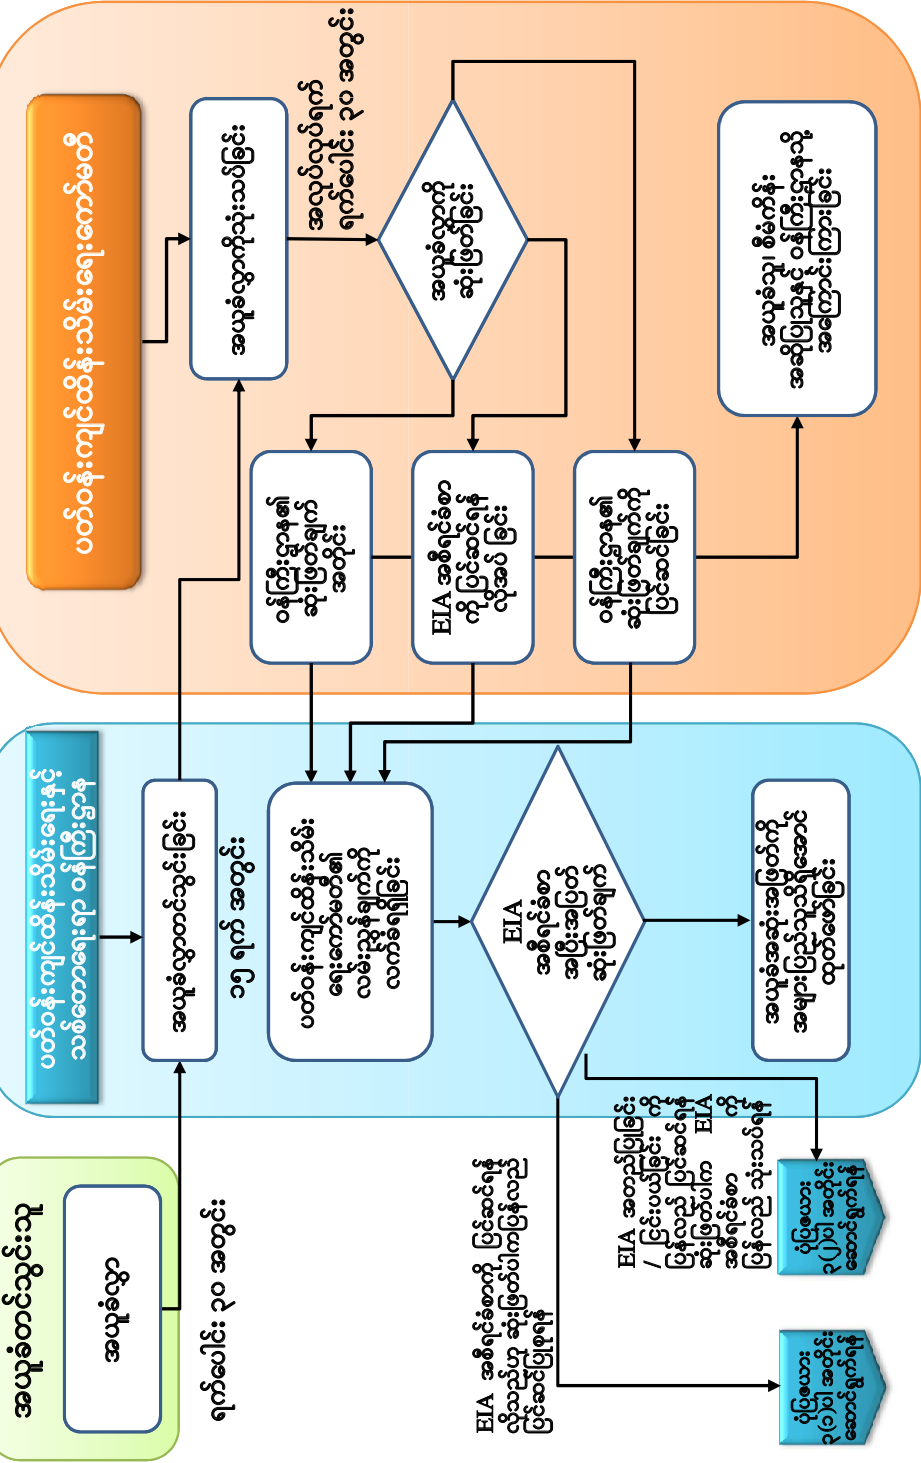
စီမံကိန်းအဆိုပြုသူ

လျှောက်လွှာ

ရက်ပေါင်း ၁၀ အတွင်း

ပတ်ဝန်းကျင်ထိန်းသိမ်းရေးဦးစီးဌာန နှင့် ဆက်စပ်ဝန်ကြီးဌာနများ

လျှောက်လွှာလက်ခံခြင်း

ရက် ၁၅ အတွင်း

ပတ်ဝန်းကျင်ထိန်းသိမ်းရေးဦးစီးဌာန သို့ လွှဲပြောင်းခြင်း

EIA အစီရင်ခံစာ အတည်ပြုခြင်း ဆုံးဖြတ်ခြင်း

အဆိုပြုချက်ကို အတည်ပြုကြောင်း အကြောင်းကြားခြင်း

ဝန်ကြီးဌာန ပတ်ဝန်းကျင်ထိန်းသိမ်းရေးဦးစီးဌာန

အဆိုပြုလွှာကို စိစစ်ခြင်း

ရက်ပေါင်း ၁၀ အတွင်း အဆိုပြုလွှာကို စိစစ်ခြင်း

အဆိုပြုချက်ကို ဆုံးဖြတ်ခြင်း

ဝန်ကြီးဌာနမှ ခွင့်ပြုခြင်း မပြုခြင်း

EIA အစီရင်ခံစာ ကို ပြင်ဆင်ရန် လိုအပ်ခြင်း

ဝန်ကြီးဌာနမှ ဆုံးဖြတ်ချက်ကို ပြင်ဆင်ခြင်း

အဆိုပြုသူ ထံ အကြောင်းကြားခြင်းနှင့် ဝန်ကြီးဌာနသို့ အစီရင်ခံခြင်း

EIA အစီရင်ခံစာကို ပြင်ဆင်ရန် လိုအပ်သည် ဟု ဆုံးဖြတ်ပါက ပြန်လည်ပြင်ဆင်ခြင်း

EIA အတည်ပြုခြင်း / ငြင်းပယ်ခြင်း ကို ပြန်လည်ပြင်ဆင်ရန် ဆုံးဖြတ်ပါက EIA ကို အစီရင်ခံစာ ပြန်လည်သုံးသပ်ရန်

ပုံဖြေ အဆင့် ၃(၂) သို့

ပုံဖြေ အဆင့် ၃(၁) သို့